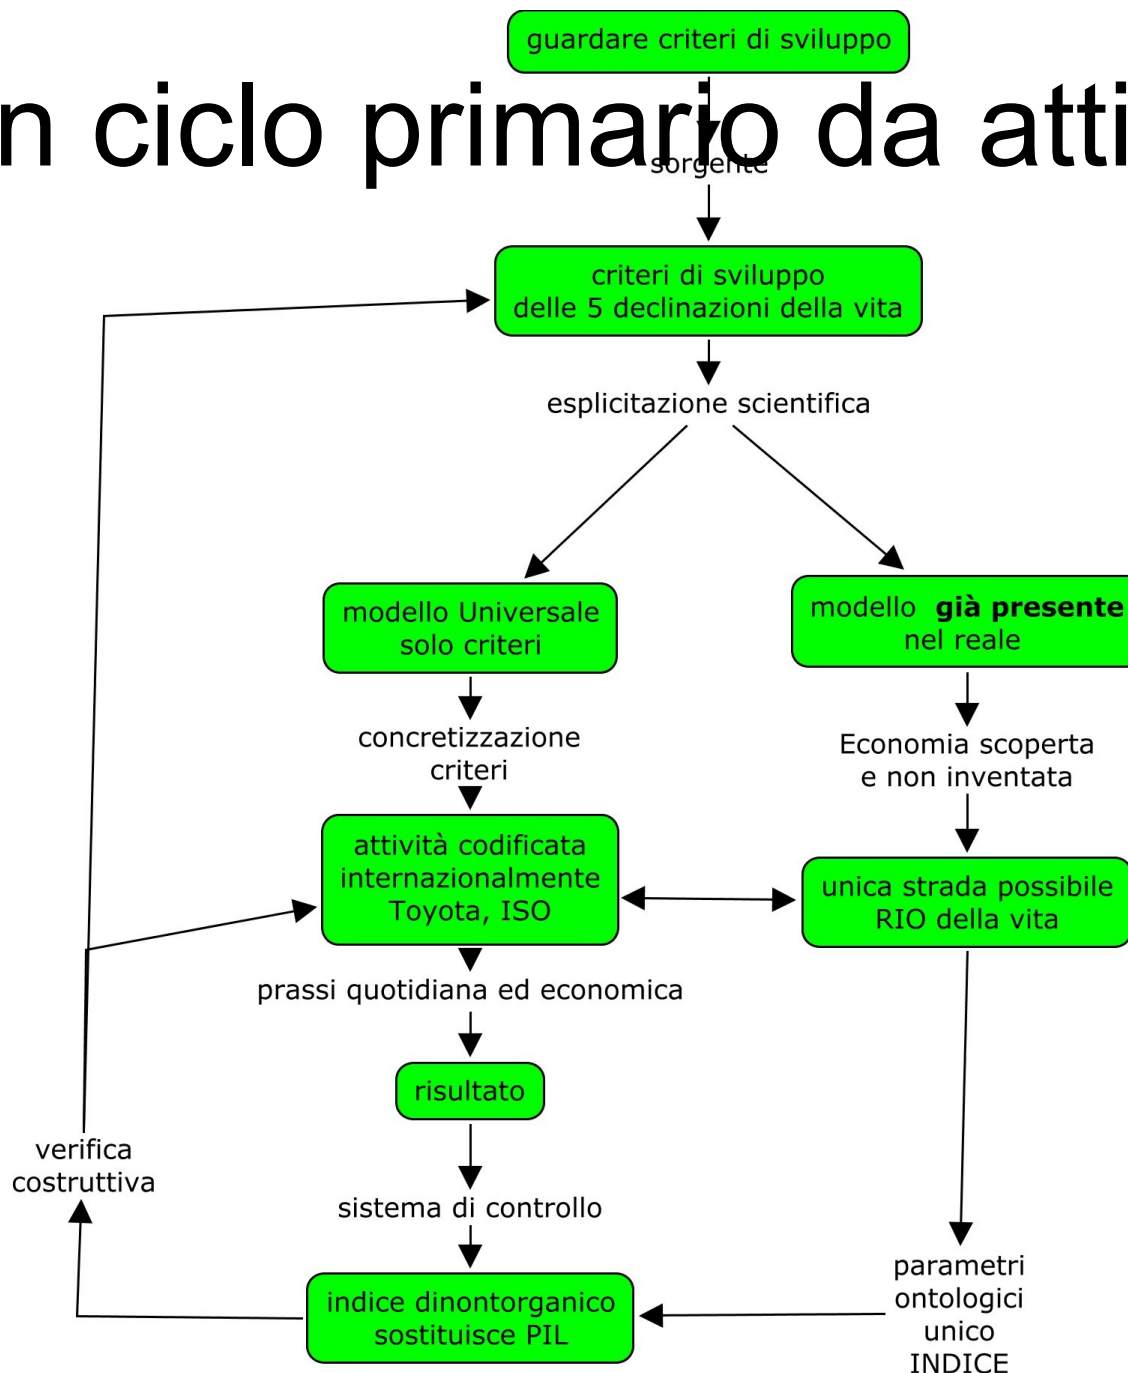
n ciclo primario da atti

guardare criteri di sviluppo

sorgente

criteri di sviluppo
delle 5 declinazioni della vita

esplicitazione scientifica

modello Universale
solo criteri

modello **già presente**
nel reale

concretizzazione
criteri

Economia scoperta
e non inventata

attività codificata
internazionalmente
Toyota, ISO

unica strada possibile
RIO della vita

prassi quotidiana ed economica

risultato

verifica
costruttiva

sistema di controllo

parametri
ontologici
unico
INDICE

indice dinontorganico
sostituisce PIL